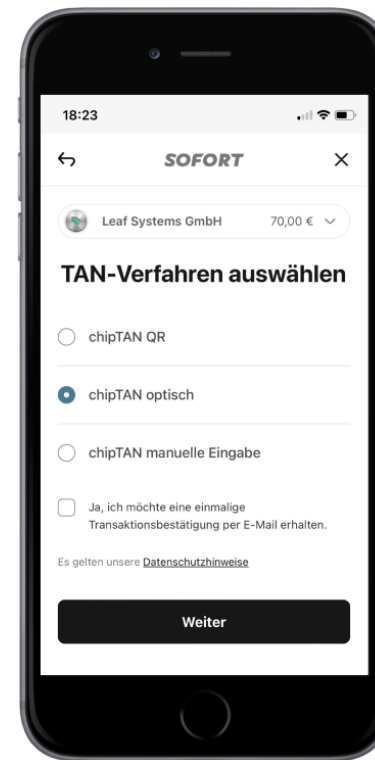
18:23

SOFORT

Leaf Systems GmbH 70,00 €

TAN-Verfahren auswählen

chipTAN QR

chipTAN optisch

chipTAN manuelle Eingabe

Ja, ich möchte eine einmalige Transaktionsbestätigung per E-Mail erhalten.

Es gelten unsere Datenschutzhinweise

Weiter